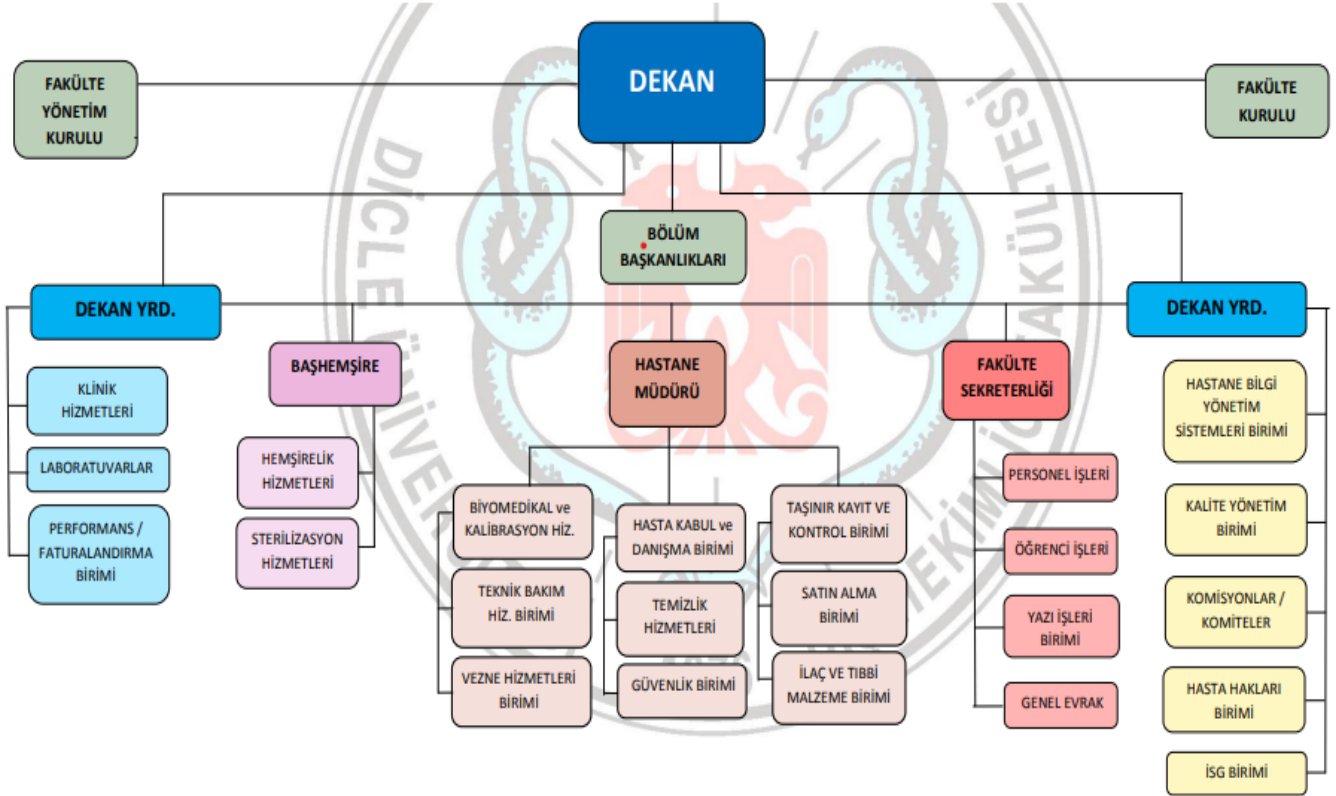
DEKAN

FAKÜLTE YÖNETİM KURULU

FAKÜLTE KURULU

BÖLÜM BAŞKANLIKLARI

DEKAN YRD.

DEKAN YRD.

KLİNİK HİZMETLERİ

LABORATUVARLAR

PERFORMANS / FATURALANDIRMA BİRİMİ

BAŞHEMŞİRE

HEMŞİRELİK HİZMETLERİ

STERİLİZASYON HİZMETLERİ

HASTANE MÜDÜRÜ

BİYOMEDİKAL ve KALİBRASYON HİZ.

TEKNİK BAKIM HİZ. BİRİMİ

VEZNE HİZMETLERİ BİRİMİ

HASTA KABUL ve DANIŞMA BİRİMİ

TEMİZLİK HİZMETLERİ

GÜVENLİK BİRİMİ

TAŞINIR KAYIT VE KONTROL BİRİMİ

SATIN ALMA BİRİMİ

İLAÇ VE TIBBİ MALZEME BİRİMİ

FAKÜLTE SEKRETERLİĞİ

PERSONEL İŞLERİ

ÖĞRENCİ İŞLERİ

YAZI İŞLERİ BİRİMİ

GENEL EVRAK

HASTANE BİLGİ YÖNETİM SİSTEMLERİ BİRİMİ

KALİTE YÖNETİM BİRİMİ

KOMİSYONLAR / KOMİTELER

HASTA HAKLARI BİRİMİ

İSG BİRİMİ

DİCLE ÜNİVERSİTESİ TIP FAKÜLTESİ